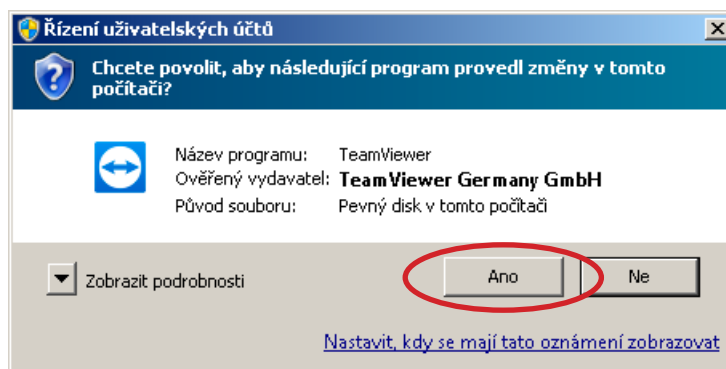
Řízení uživatelských účtů

Chcete povolit, aby následující program provedl změny v tomto počítači?

| Název programu: | TeamViewer |
|---|---|
| Ověřený vydavatel: | TeamViewer Germany GmbH |
| Původ souboru: | Pevný disk v tomto počítači |

Zobrazit podrobnosti

Ano

Ne

Nastavit, kdy se mají tato oznámení zobrazovat